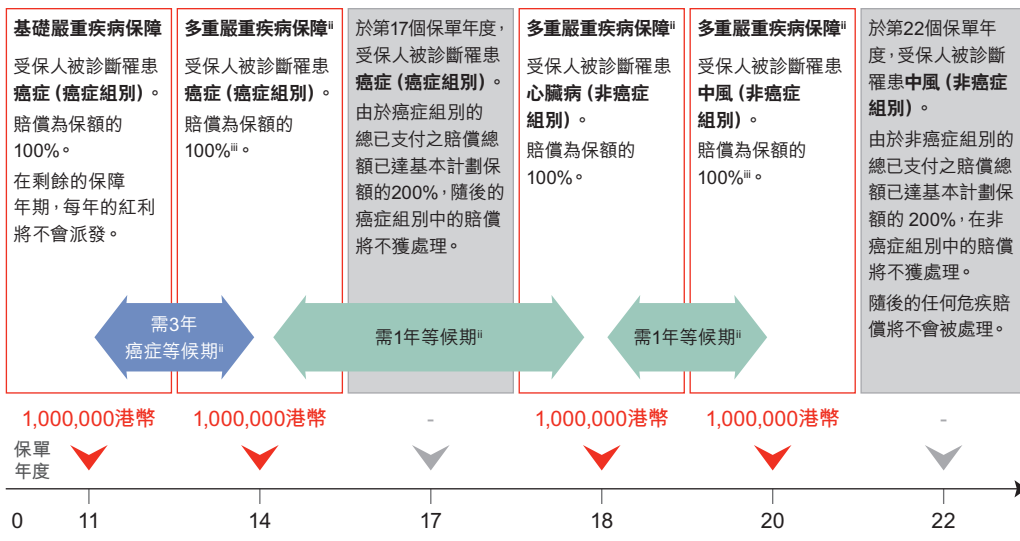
基礎嚴重疾病保障

受保人被診斷罹患癌症（癌症組別）。

賠償為保額的100%。

在剩餘的保障年期，每年的紅利將不會派發。

多重嚴重疾病保障$^{ii}$

受保人被診斷罹患癌症（癌症組別）。

賠償為保額的100%$^{iii}$。

於第17個保單年度，受保人被診斷罹患癌症（癌症組別）。

由於癌症組別的總已支付之賠償總額已達基本計劃保額的200%，隨後的癌症組別中的賠償將不獲處理。

多重嚴重疾病保障$^{ii}$

受保人被診斷罹患心臟病（非癌症組別）。

賠償為保額的100%。

多重嚴重疾病保障$^{ii}$

受保人被診斷罹患中風（非癌症組別）。

賠償為保額的100%$^{iii}$。

於第22個保單年度，受保人被診斷罹患中風（非癌症組別）。

由於非癌症組別的總已支付之賠償總額已達基本計劃保額的 200%，在非癌症組別中的賠償將不獲處理。

隨後的任何危疾賠償將不會被處理。

需3年癌症等候期$^{ii}$

需1年等候期$^{ii}$

需1年等候期$^{ii}$

1,000,000港幣

1,000,000港幣

-

1,000,000港幣

1,000,000港幣

-

保單年度

0 11 14 17 18 20 22